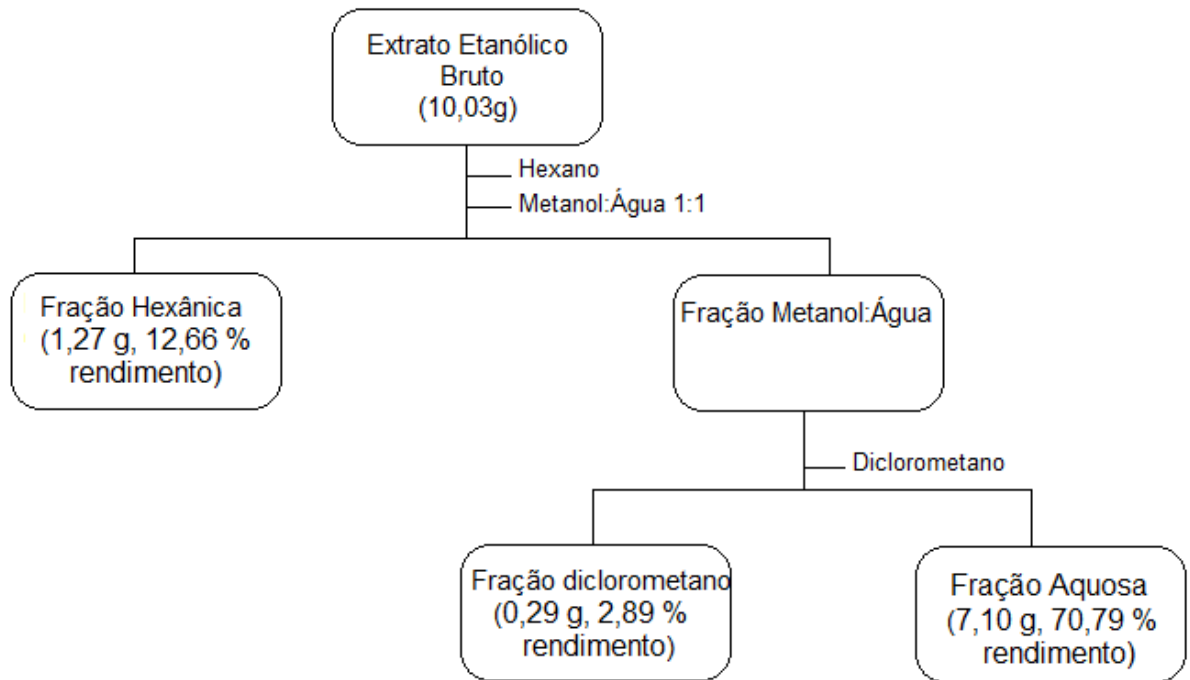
Extrato Etanólico Bruto (10,03g)

Hexano

Metanol:Água 1:1

Fração Hexânica (1,27 g, 12,66 % rendimento)

Fração Metanol:Água

Diclorometano

Fração diclorometano (0,29 g, 2,89 % rendimento)

Fração Aquosa (7,10 g, 70,79 % rendimento)